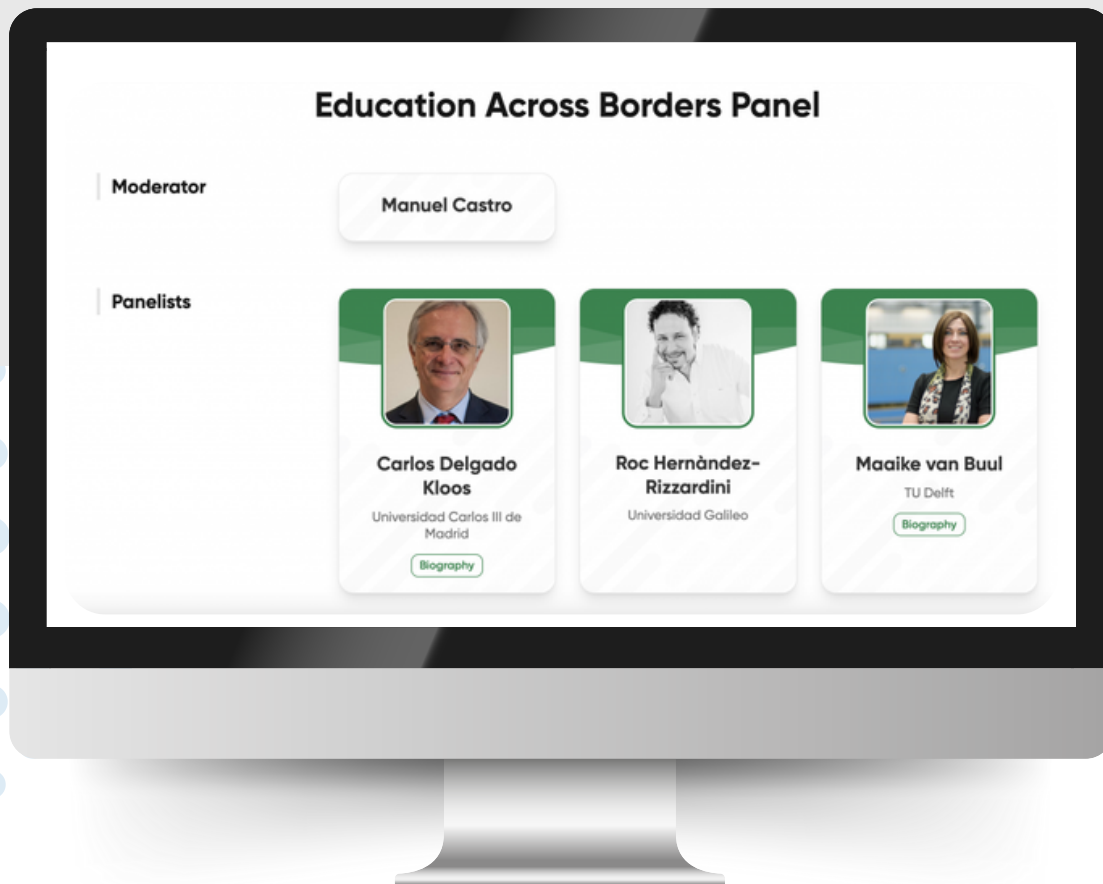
Education Across Borders Panel

Moderator

Manuel Castro

Panelists

Carlos Delgado Kloos
Universidad Carlos III de Madrid
Biography

Roc Hernàndez-Rizzardini
Universidad Galileo

Maaike van Buul
TU Delft
Biography